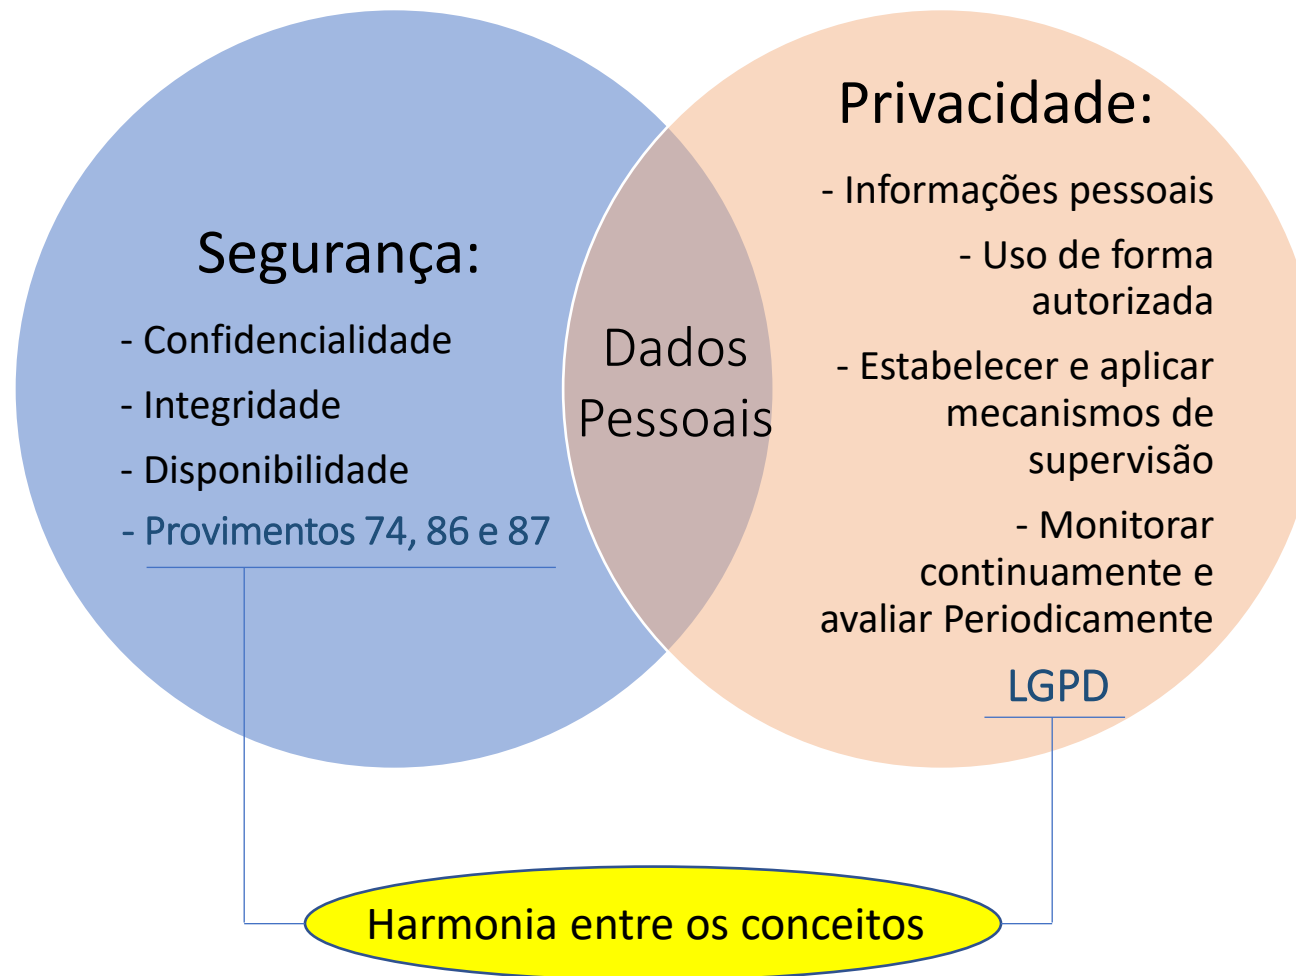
Segurança:

- Confidencialidade

- Integridade

- Disponibilidade

- Provimentos 74, 86 e 87

Dados Pessoais

Privacidade:

- Informações pessoais

- Uso de forma autorizada

- Estabelecer e aplicar mecanismos de supervisão

- Monitorar continuamente e avaliar Periodicamente

LGPD

Harmonia entre os conceitos